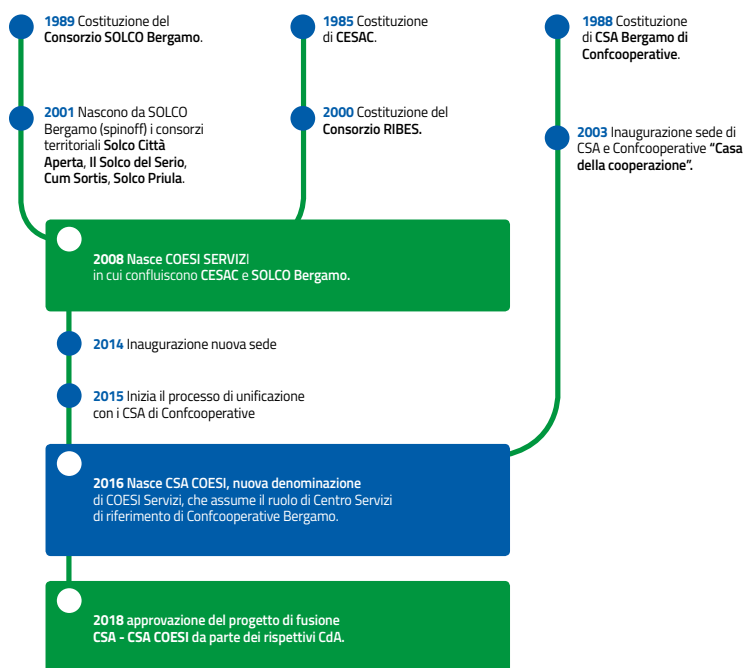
1989 Costituzione del Consorzio SOLCO Bergamo.

2001 Nascono da SOLCO Bergamo (spinoff) i consorzi territoriali Solco Città Aperta, Il Solco del Serio, Cum Sortis, Solco Priula.

1985 Costituzione di CESAC.

2000 Costituzione del Consorzio RIBES.

1988 Costituzione di CSA Bergamo di Confcooperative.

2003 Inaugurazione sede di CSA e Confcooperative "Casa della cooperazione".

2008 Nasce COESI SERVIZI in cui confluiscono CESAC e SOLCO Bergamo.

2014 Inaugurazione nuova sede

2015 Inizia il processo di unificazione con i CSA di Confcooperative

2016 Nasce CSA COESI, nuova denominazione di COESI Servizi, che assume il ruolo di Centro Servizi di riferimento di Confcooperative Bergamo.

2018 approvazione del progetto di fusione CSA - CSA COESI da parte dei rispettivi CdA.